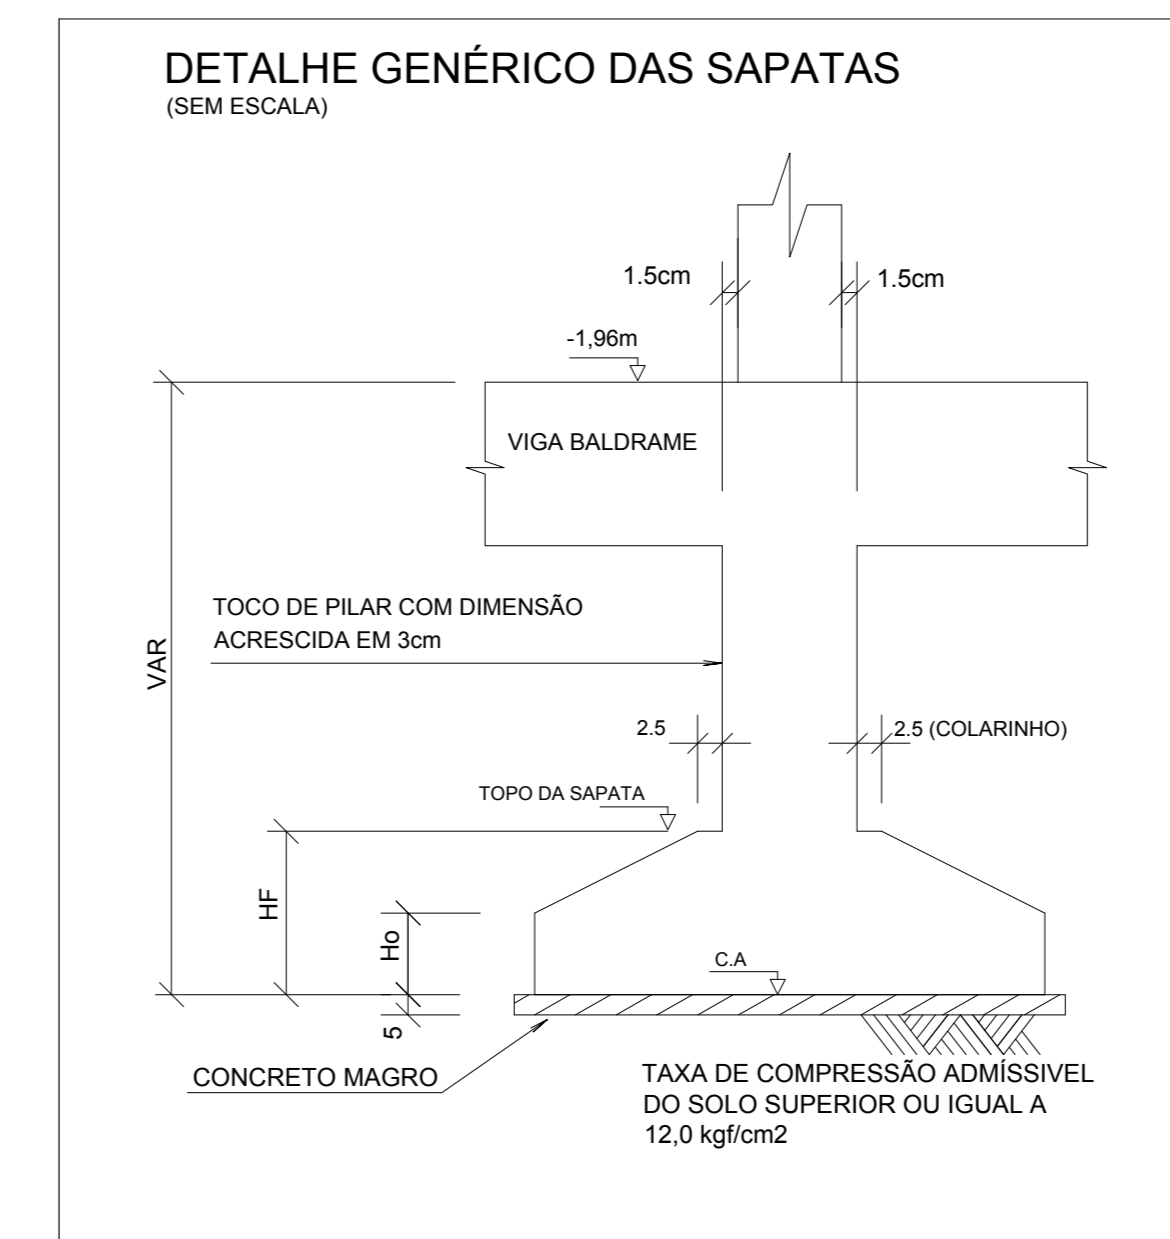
DETALHE GENÉRICO DAS SAPATAS
(SEM ESCALA)

1.5cm

1.5cm

-1,96m

VIGA BALDRAME

TOCO DE PILAR COM DIMENSÃO ACRESCIDA EM 3cm

VAR

2.5

2.5 (COLARINHO)

TOPO DA SAPATA

HF

Ho

C.A

5

CONCRETO MAGRO

TAXA DE COMPRESSÃO ADMÍSSIVEL DO SOLO SUPERIOR OU IGUAL A 12,0 kgf/cm2